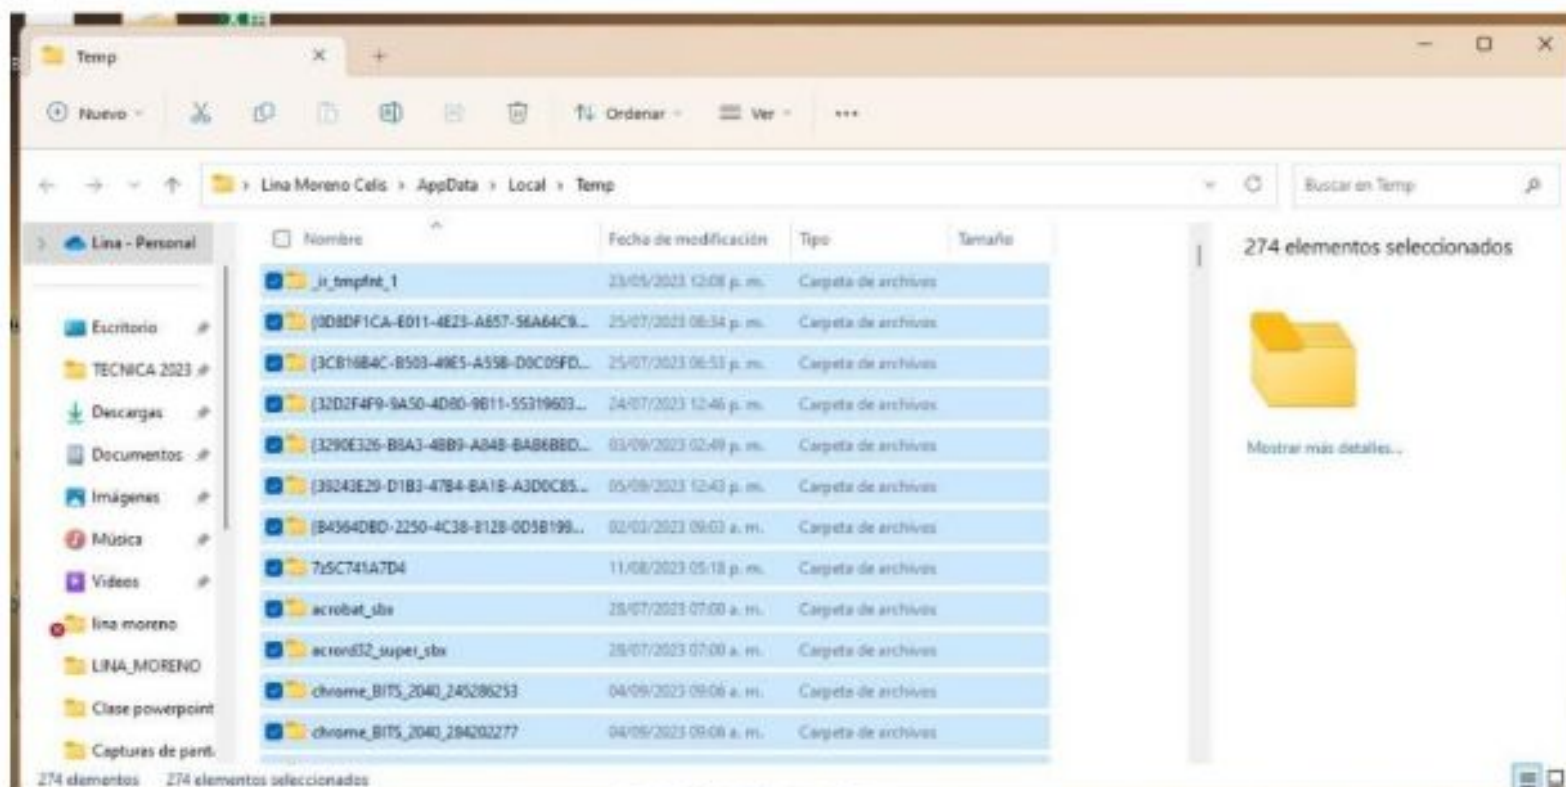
Temp

Nuevo

Ordenar

Ver

...

Lina Moreno Celis > AppData > Local > Temp

Buscar en Temp

Lina - Personal

Escritorio

TECNICA 2023

Descargas

Documentos

Imágenes

Música

Videos

lina moreno

LINA_MORENO

Clase powerpoint

Capturas de pant.

| Nombre | Fecha de modificación | Tipo | Tamaño |
|---|---|---|---|
| _ir_tmpfnt_1 | 23/05/2023 12:08 p. m. | Carpeta de archivos | |
| {0D8DF1CA-E011-4E23-A657-56A64C9... | 25/07/2023 08:34 p. m. | Carpeta de archivos | |
| {3CB16B4C-B503-49E5-A558-D0C05FD... | 25/07/2023 06:53 p. m. | Carpeta de archivos | |
| {32D2F4F9-9A50-4D80-9B11-55319603... | 24/07/2023 12:46 p. m. | Carpeta de archivos | |
| {3290E326-B8A3-48B9-A848-BAB6B8D... | 03/09/2023 02:49 p. m. | Carpeta de archivos | |
| {39243E29-D1B3-47B4-BA1B-A3D0C85... | 05/09/2023 12:43 p. m. | Carpeta de archivos | |
| {B4564DBD-2250-4C38-8128-0D5B199... | 02/03/2023 09:03 a. m. | Carpeta de archivos | |
| 7z5C741A7D4 | 11/08/2023 05:18 p. m. | Carpeta de archivos | |
| acrobat_sbx | 28/07/2023 07:00 a. m. | Carpeta de archivos | |
| acrord32_super_sbx | 28/07/2023 07:00 a. m. | Carpeta de archivos | |
| chrome_BITS_2040_245286253 | 04/09/2023 09:06 a. m. | Carpeta de archivos | |
| chrome_BITS_2040_284202277 | 04/09/2023 09:08 a. m. | Carpeta de archivos | |

274 elementos seleccionados

Mostrar más detalles...

274 elementos 274 elementos seleccionados